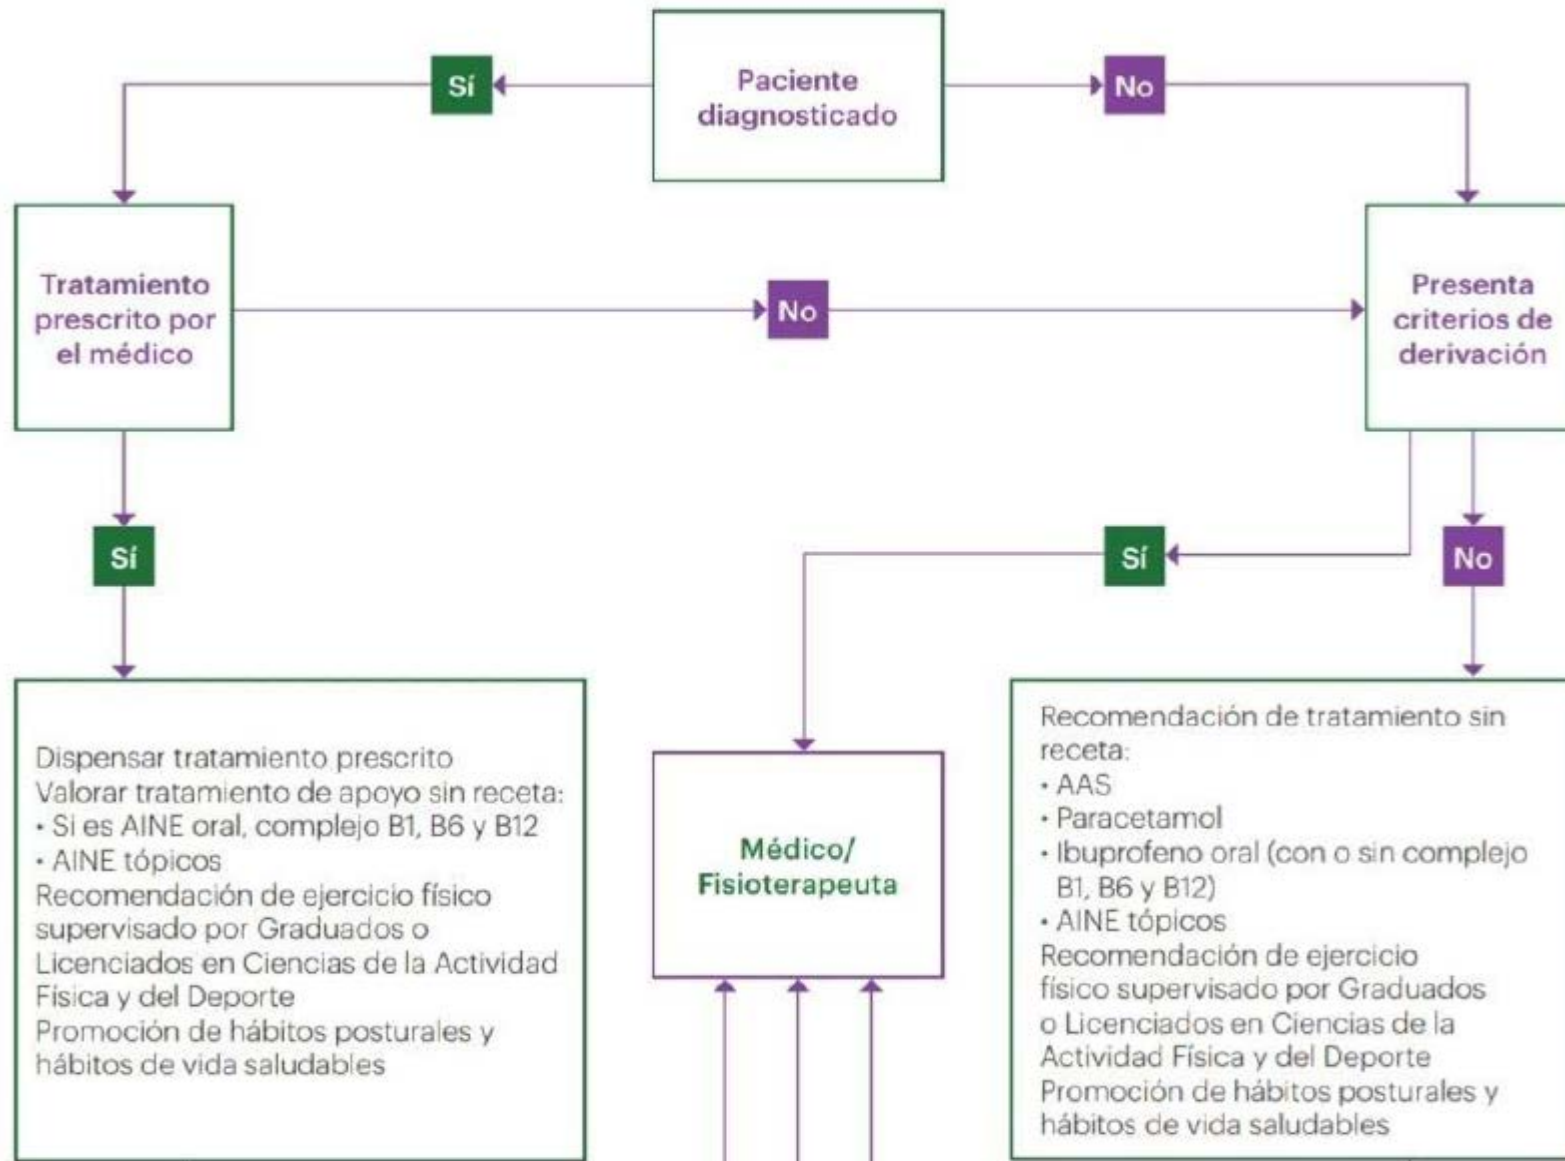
Paciente diagnosticado

Sí

No

Tratamiento prescrito por el médico

No

Presenta criterios de derivación

Sí

Sí

No

Dispensar tratamiento prescrito
Valorar tratamiento de apoyo sin receta:
• Si es AINE oral, complejo B1, B6 y B12
• AINE tópicos
Recomendación de ejercicio físico supervisado por Graduados o Licenciados en Ciencias de la Actividad Física y del Deporte
Promoción de hábitos posturales y hábitos de vida saludables

Médico/ Fisioterapeuta

Recomendación de tratamiento sin receta:
• AAS
• Paracetamol
• Ibuprofeno oral (con o sin complejo B1, B6 y B12)
• AINE tópicos
Recomendación de ejercicio físico supervisado por Graduados o Licenciados en Ciencias de la Actividad Física y del Deporte
Promoción de hábitos posturales y hábitos de vida saludables